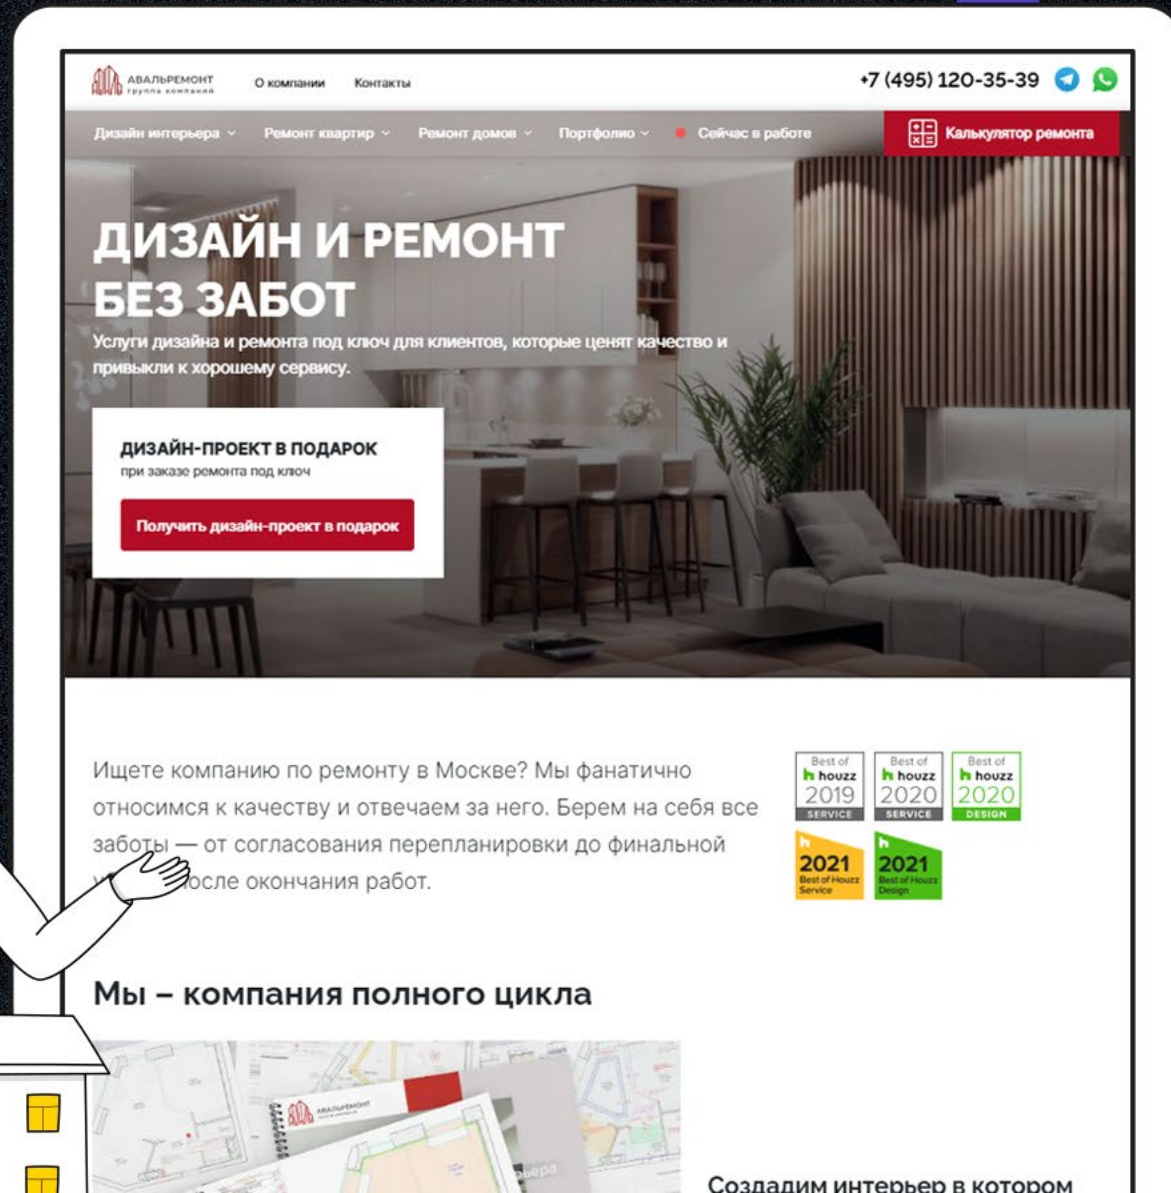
АВАЛЬРЕМОНТ группа компаний

О компании Контакты

+7 (495) 120-35-39

Дизайн интерьера Ремонт квартир Ремонт домов Портфолио Сейчас в работе

Калькулятор ремонта

ДИЗАЙН И РЕМОНТ БЕЗ ЗАБОТ

Услуги дизайна и ремонта под ключ для клиентов, которые ценят качество и привыкли к хорошему сервису.

ДИЗАЙН-ПРОЕКТ В ПОДАРОК
при заказе ремонта под ключ

Получить дизайн-проект в подарок

Ищете компанию по ремонту в Москве? Мы фанатично относимся к качеству и отвечаем за него. Берем на себя все заботы — от согласования перепланировки до финальной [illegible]осле окончания работ.

Best of houzz 2019 SERVICE

Best of houzz 2020 SERVICE

Best of houzz 2020 DESIGN

2021 Best of Houzz Service

2021 Best of Houzz Design

Мы – компания полного цикла

АВАЛЬРЕМОНТ

Создадим интерьер в котором